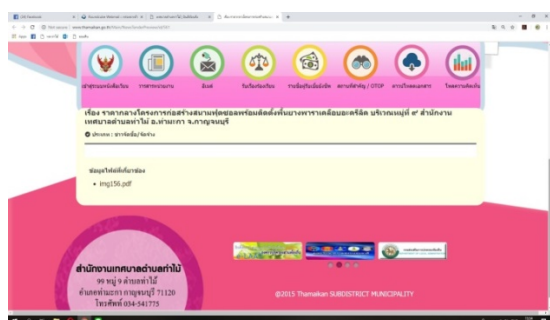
ข้อมูลพื้นฐานของ | รายงานผลการ | อีเมล์ | รับเรื่องร้องเรียน | รวมข้อมูลที่เกี่ยวข้อง | ผลงานที่สำคัญ / OTOP | ดาวน์โหลดเอกสาร | โครงการ

เรื่อง ราคากลางโครงการก่อสร้างสนามฟุตซอลพร้อมติดตั้งพื้นยางพาราเคลือบอะคริลิค บริเวณหมู่ที่ ๙ สำนักงานเทศบาลตำบลท่าไม้ อ.ท่าม่วง จ.กาญจนบุรี

ประเภท : ราคากลาง/จัดจ้าง

ข้อมูลไฟล์ที่เกี่ยวข้อง
img156.pdf

สำนักงานเทศบาลตำบลท่าไม้
99 หมู่ 9 ตำบลท่าไม้
อำเภอท่าม่วง กาญจนบุรี 71120
โทรศัพท์ 034-541775

@2015 Thamakan SUBDISTRICT MUNICIPALITY